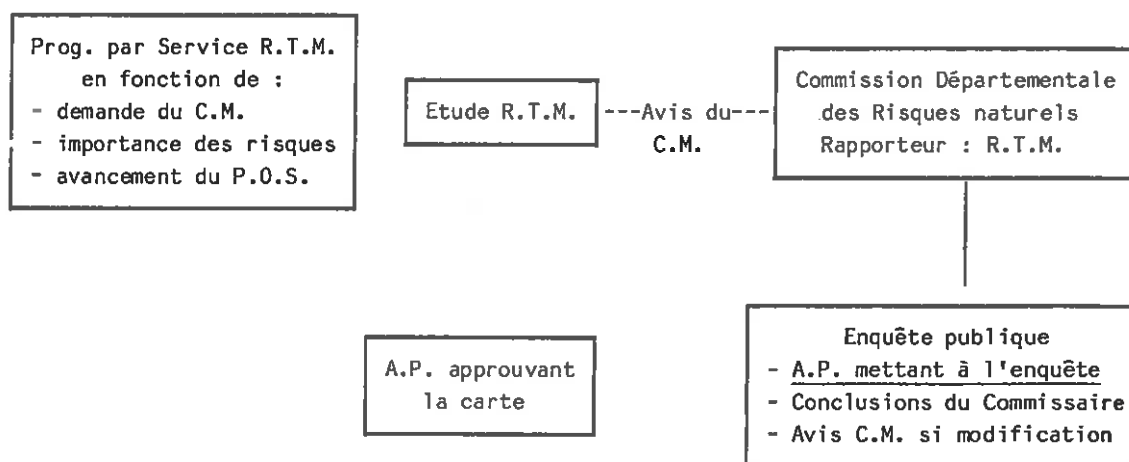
Prog. par Service R.T.M. en fonction de :
- demande du C.M.
- importance des risques
- avancement du P.O.S.

Etude R.T.M.

---Avis du--- C.M.

Commission Départementale des Risques naturels Rapporteur : R.T.M.

Enquête publique
- A.P. mettant à l'enquête
- Conclusions du Commissaire
- Avis C.M. si modification

A.P. approuvant la carte